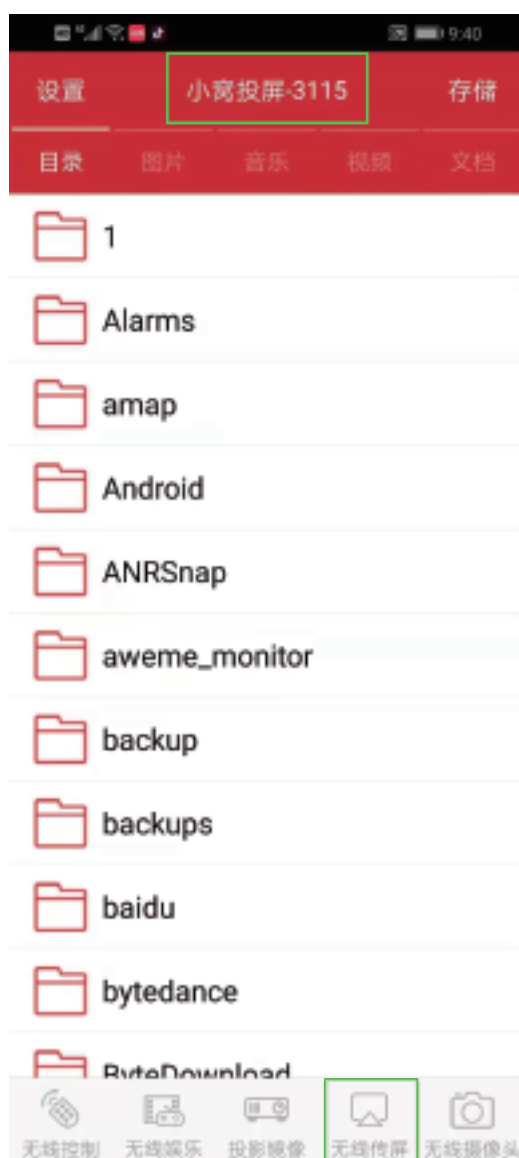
9:40

设置 小窝投屏-3115 存储

目录 图片 音乐 视频 文档

1

Alarms

amap

Android

ANRSnap

aweme_monitor

backup

backups

baidu

bytedance

ByteDownload

无线控制 无线娱乐 投影镜像 无线传屏 无线摄像头